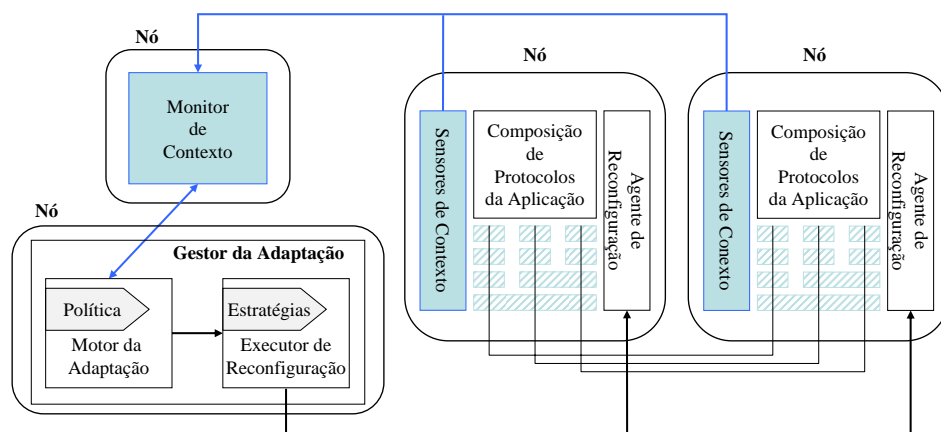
Nó

Monitor de Contexto

Nó

Gestor da Adaptação

Política

Motor da Adaptação

Estratégias

Executor de Reconfiguração

Nó

Sensores de Contexto

Composição de Protocolos da Aplicação

Agente de Reconfiguração

Nó

Sensores de Conexto

Composição de Protocolos da Aplicação

Agente de Reconfiguração